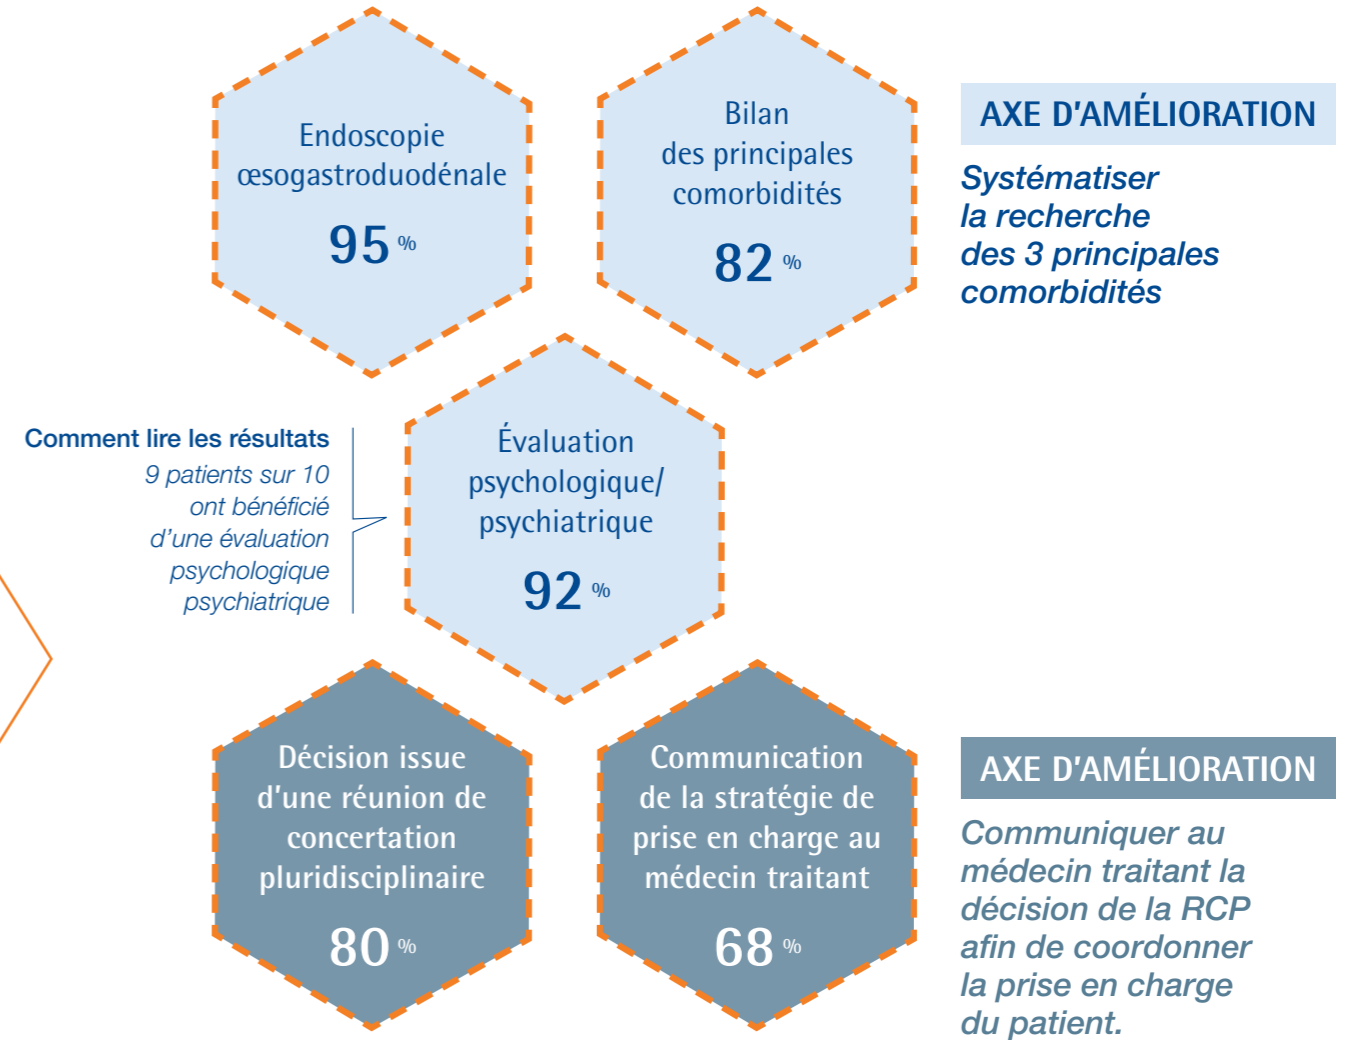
Endoscopie œsogastroduodénale

95 %

Bilan des principales comorbidités

82 %

AXE D'AMÉLIORATION

Systématiser la recherche des 3 principales comorbidités

Comment lire les résultats

9 patients sur 10 ont bénéficié d'une évaluation psychologique psychiatrique

Évaluation psychologique/ psychiatrique

92 %

Décision issue d'une réunion de concertation pluridisciplinaire

80 %

Communication de la stratégie de prise en charge au médecin traitant

68 %

AXE D'AMÉLIORATION

Communiquer au médecin traitant la décision de la RCP afin de coordonner la prise en charge du patient.